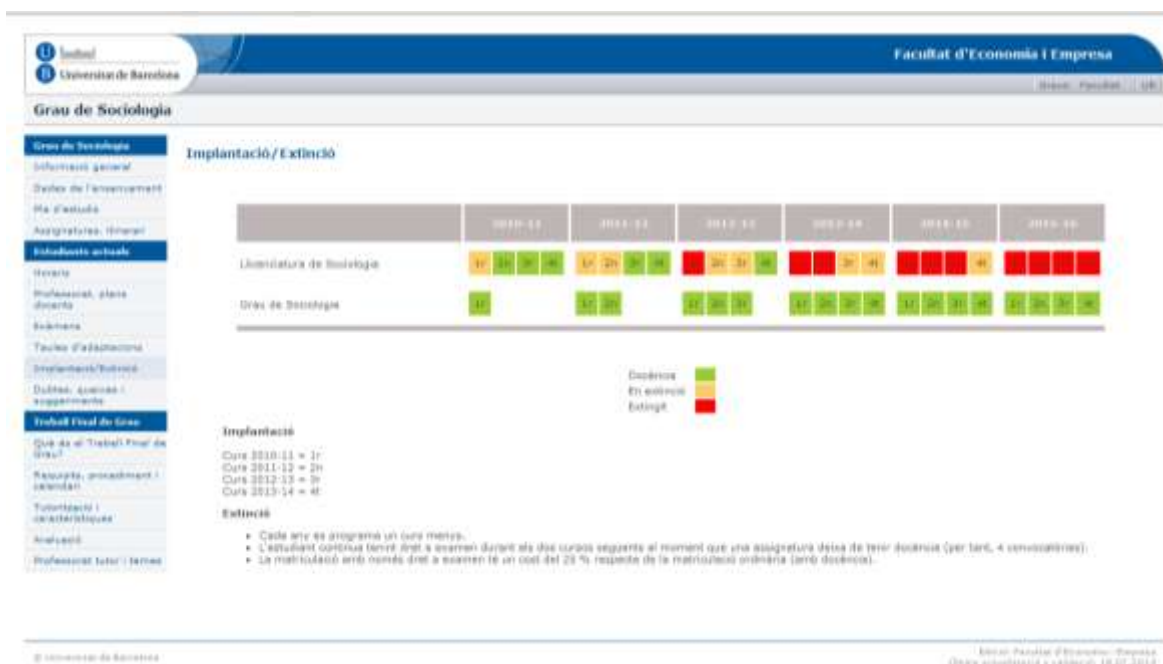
Universitat de Barcelona

Facultat d'Economia i Empresa

Graus Facultat UB

Grau de Sociologia

Grau de Sociologia
Informació general
Dades de l'ensenyament
Pla d'estudis
Assignatures. Itinerari
Estudiants actuals
Horaris
Professorat, plans docents
Exàmens
Taules d'adaptacions
Implantació/Extinció
Dubtes, queixes i suggeriments
Treball Final de Grau
Què és el Treball Final de Grau?
Requisits, procediment i calendari
Tutorització i característiques
Avaluació
Professorat tutor i temes

Implantació/Extinció

| | 2010-11 | 2011-12 | 2012-13 | 2013-14 | 2014-15 | 2015-16 |
|---|---|---|---|---|---|---|
| Llicenciatura de Sociologia | 1r 2n 3r 4t | 1r 2n 3r 4t | 1r 2n 3r 4t | 3r 4t | 4t | |
| Grau de Sociologia | 1r | 1r 2n | 1r 2n 3r | 1r 2n 3r 4t | 1r 2n 3r 4t | 1r 2n 3r 4t |

Docència
En extinció
Extingit

Implantació

Curs 2010-11 = 1r
Curs 2011-12 = 2n
Curs 2012-13 = 3r
Curs 2013-14 = 4t

Extinció

• Cada any es programa un curs menys.
• L'estudiant continua tenint dret a examen durant els dos cursos següents al moment que una assignatura deixa de tenir docència (per tant, 4 convocatòries).
• La matriculació amb només dret a examen té un cost del 25 % respecte de la matriculació ordinària (amb docència).

© Universitat de Barcelona

Editor: Facultat d'Economia i Empresa
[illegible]